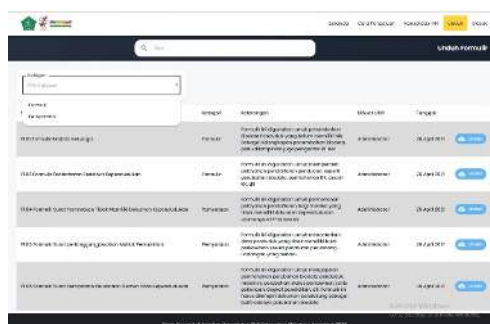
Unduh Formulir

Kategori

Formulir

Pernyataan

Kategori

Keterangan

Tanggal

Formulir

Administrator

Unduh

Formulir

Administrator

Unduh

Pernyataan

Administrator

Unduh

Pernyataan

Administrator

Unduh

Pernyataan

Administrator

Unduh

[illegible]